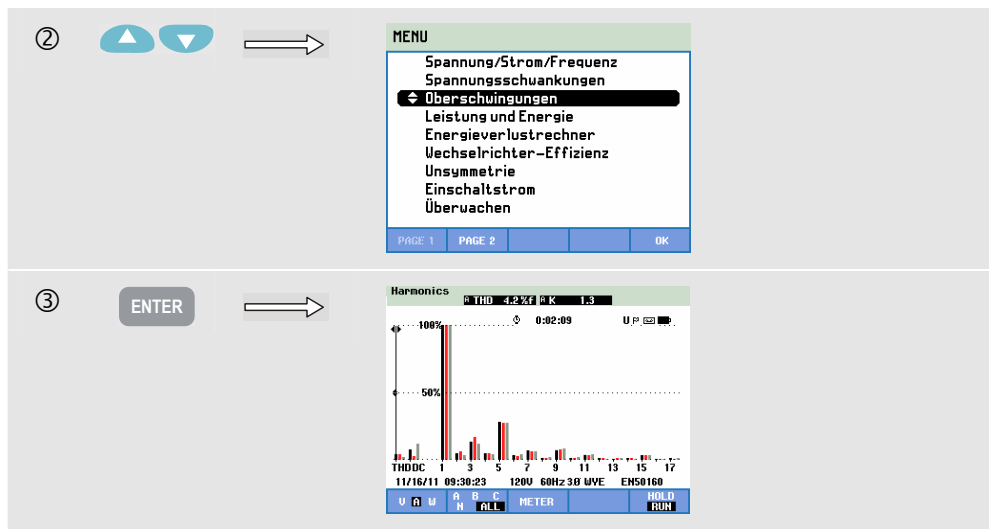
②

MENU
Spannung/Strom/Frequenz
Spannungsschwankungen
Oberschwingungen
Leistung und Energie
Energieverlustrechner
Wechselrichter-Effizienz
Unsymmetrie
Einschaltstrom
Überwachen

PAGE 1 PAGE 2 OK

③ ENTER

Harmonics
A THD 4.2 %f A K 1.3
100% 0:02:09
50%
THDDC 1 3 5 7 9 11 13 15 17
11/16/11 09:30:23 120V 60Hz 3Ø WYE EN50160
V A W A B C N ALL METER HOLD RUN